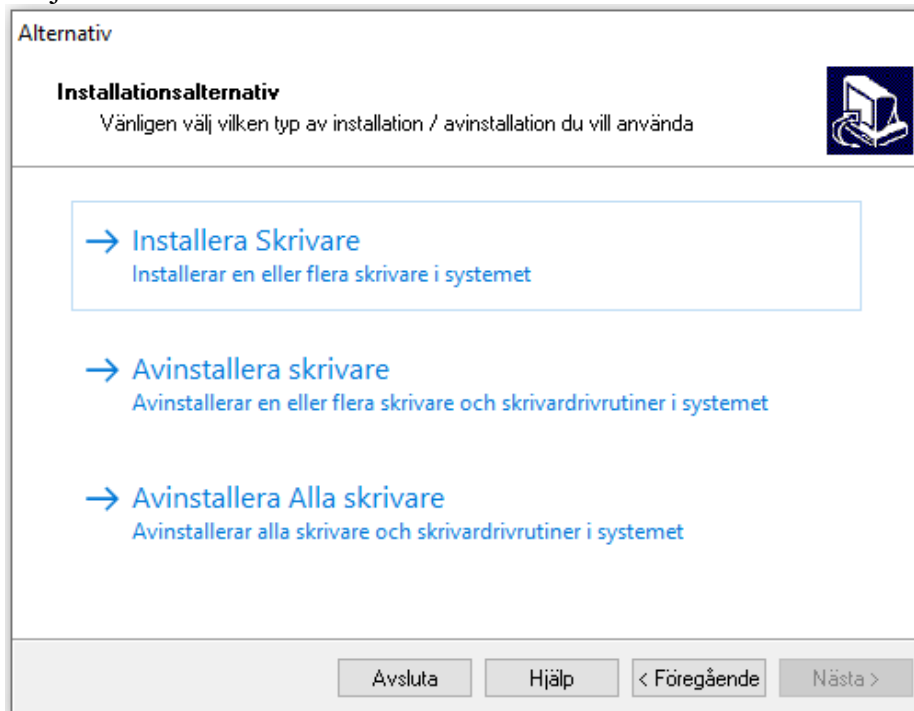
Alternativ

Installationsalternativ
Vänligen välj vilken typ av installation / avinstallation du vill använda

→ Installera Skrivare
Installerar en eller flera skrivare i systemet

→ Avinstallera skrivare
Avinstallerar en eller flera skrivare och skrivardrivrutiner i systemet

→ Avinstallera Alla skrivare
Avinstallerar alla skrivare och skrivardrivrutiner i systemet

Avsluta | Hjälp | < Föregående | Nästa >